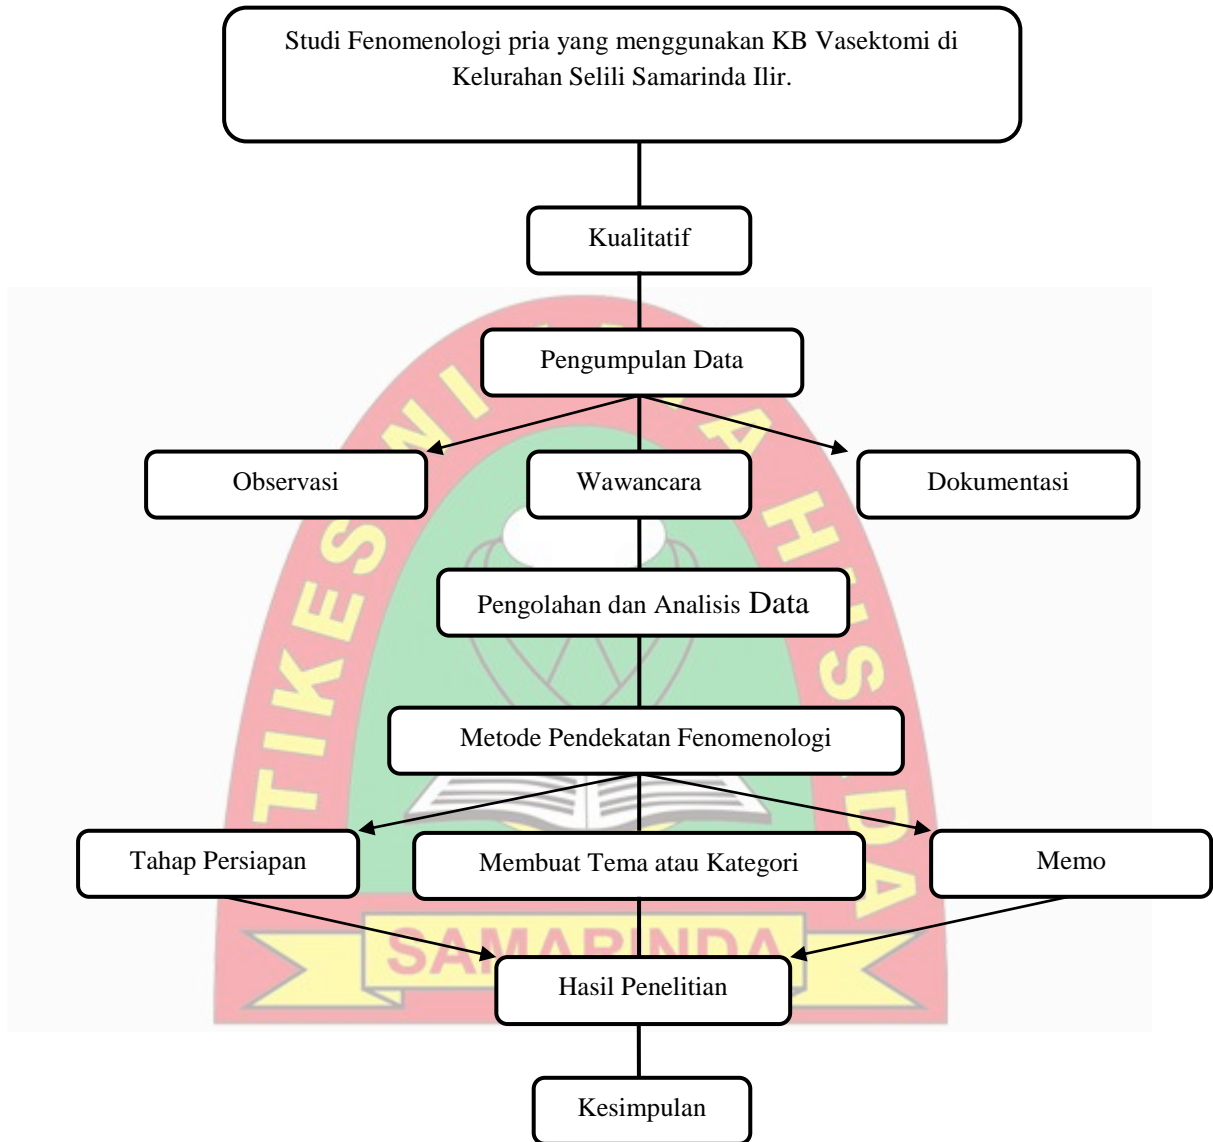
Studi Fenomenologi pria yang menggunakan KB Vasektomi di Kelurahan Selili Samarinda Ilir.

Kualitatif

Pengumpulan Data

Observasi

Wawancara

Dokumentasi

Pengolahan dan Analisis Data

Metode Pendekatan Fenomenologi

Tahap Persiapan

Membuat Tema atau Kategori

Memo

Hasil Penelitian

Kesimpulan

STIKES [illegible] SAMARINDA